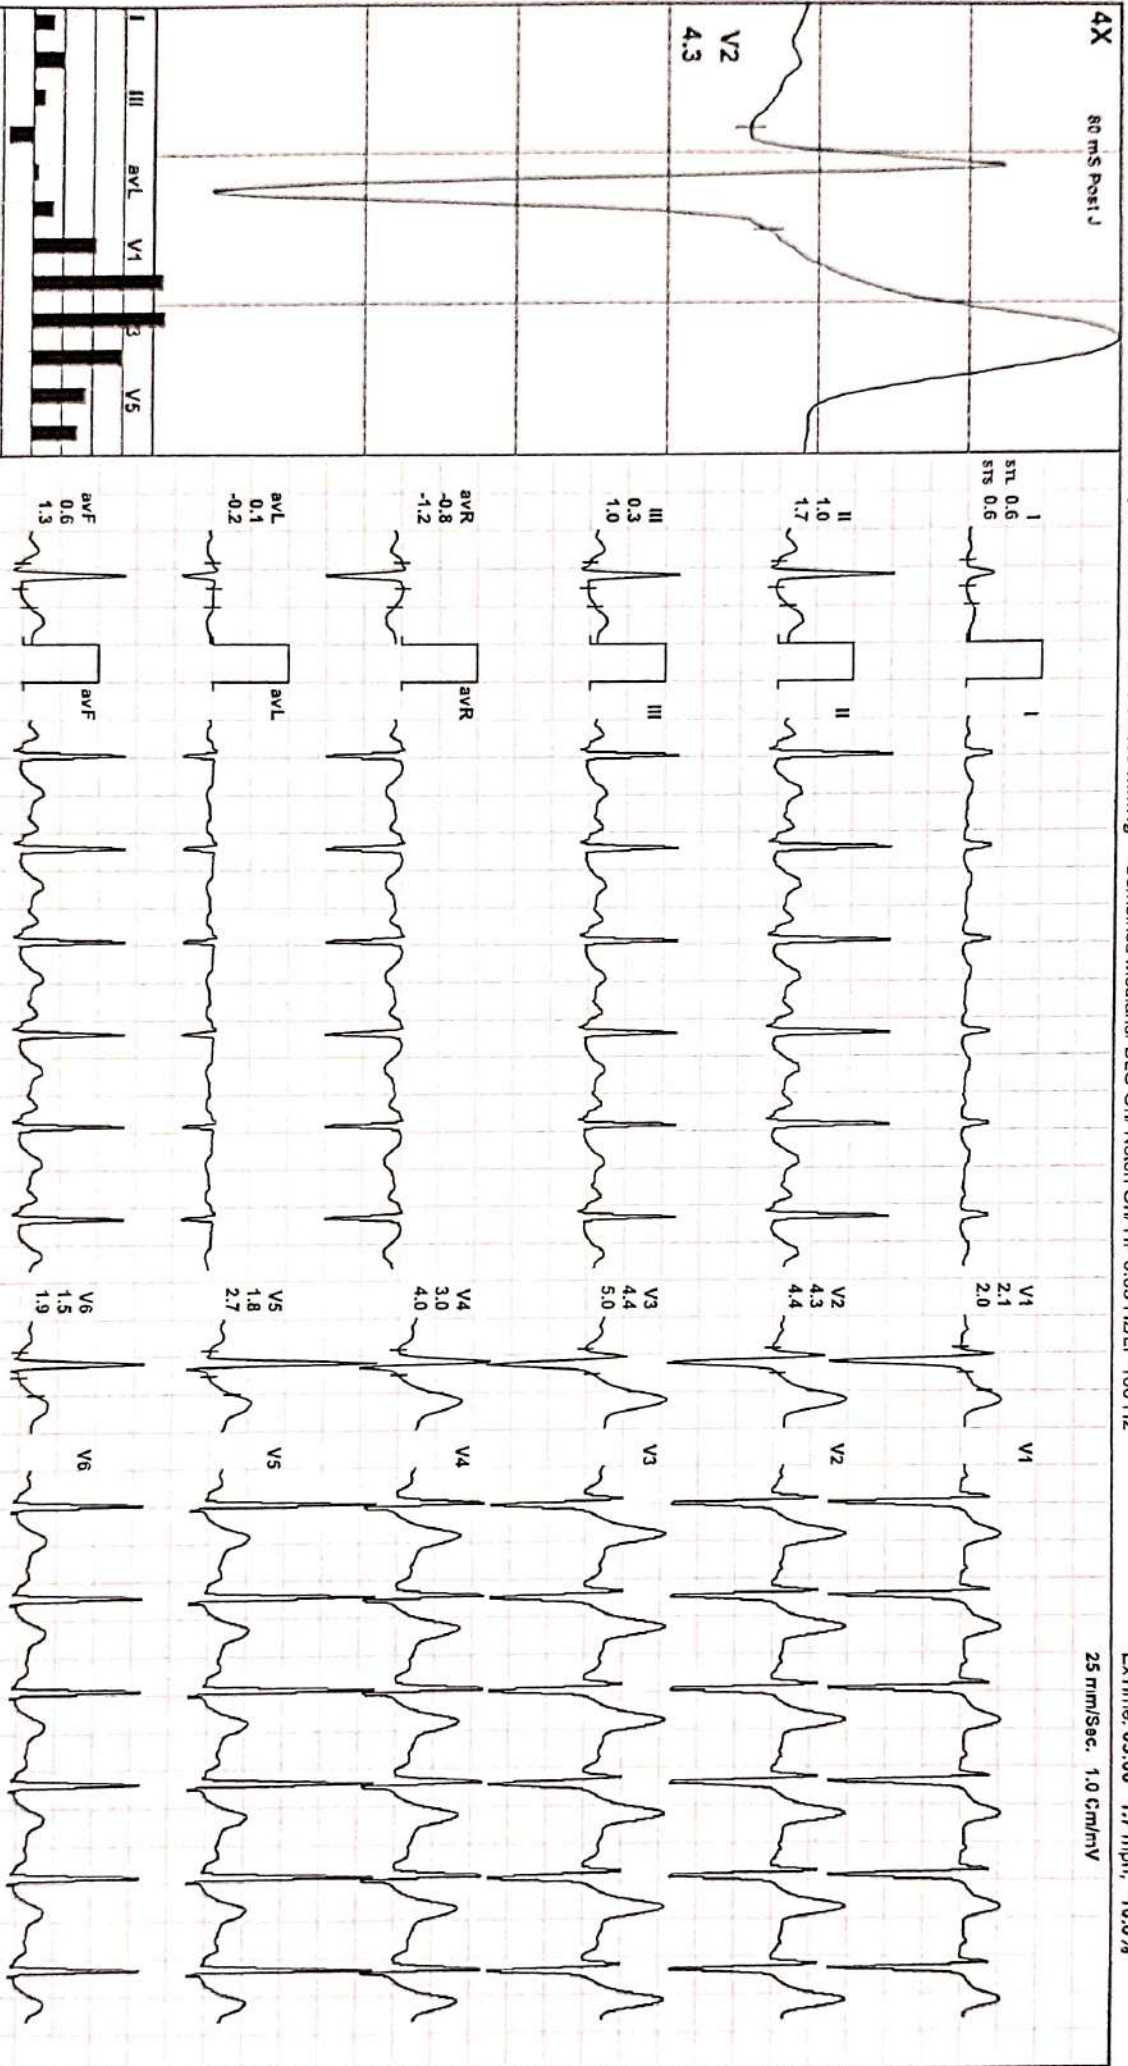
4X
80 mS Post J
V2
4.3

I III avL V1 V3 V5

I
STL 0.6
STS 0.6

II
1.0
1.7

III
0.3
1.0

avR
-0.8
-1.2

avL
0.1
-0.2

avF
0.6
1.3

I
II
III
avR
avL
avF

V1
2.1
2.0

V2
4.3
4.4

V3
4.4
5.0

V4
3.0
4.0

V5
1.8
2.7

V6
1.5
1.9

V1
V2
V3
V4
V5
V6

25 mm/Sec. 1.0 Cm/mV